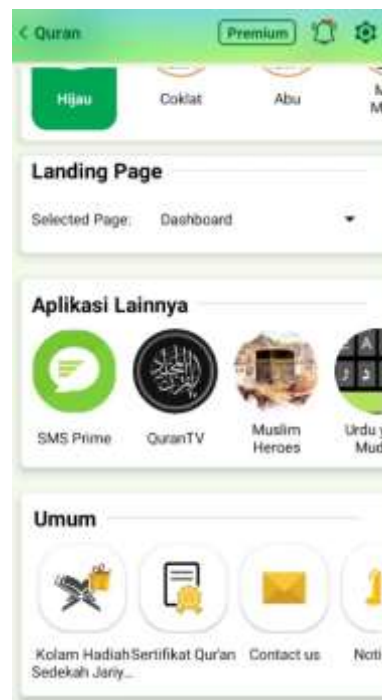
< Quran

Premium

Hijau

Coklat

Abu

M
M

Landing Page

Selected Page: Dashboard

Aplikasi Lainnya

SMS Prime

QuranTV

Muslim Heroes

Urdu
Mu

Umum

Kolam Hadiah Sedekah Jariy...

Sertifikat Qur'an

Contact us

Noti